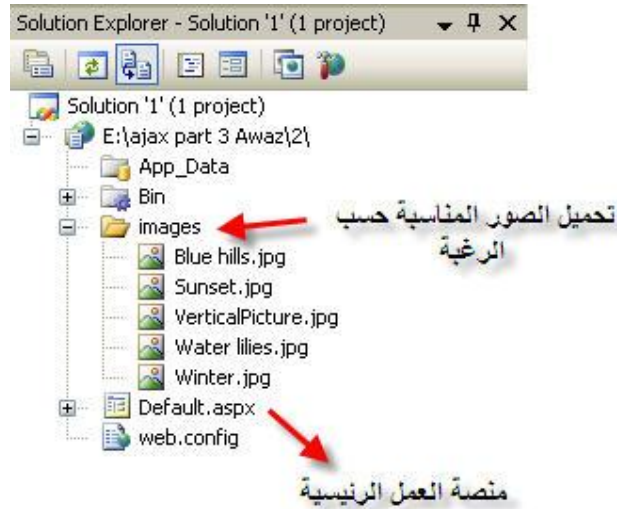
Solution Explorer - Solution '1' (1 project)

Solution '1' (1 project)
E:\ajax part 3 Awaz\2\
App_Data
Bin
images
Blue hills.jpg
Sunset.jpg
VerticalPicture.jpg
Water lilies.jpg
Winter.jpg
Default.aspx
web.config

تحميل الصور المناسبة حسب الرغبة

منصة العمل الرئيسية